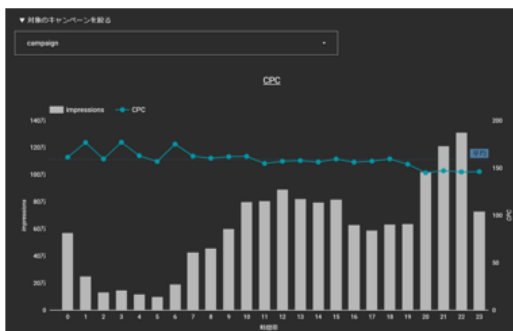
▼ 対象のキャンペーンを絞る

campaign

CPC

impressions CPC

140万
120万
100万
80万
60万
40万
20万
0

impressions

200
150
100
50
0

CPC

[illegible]

0 1 2 3 4 5 6 7 8 9 10 11 12 13 14 15 16 17 18 19 20 21 22 23

時間帯